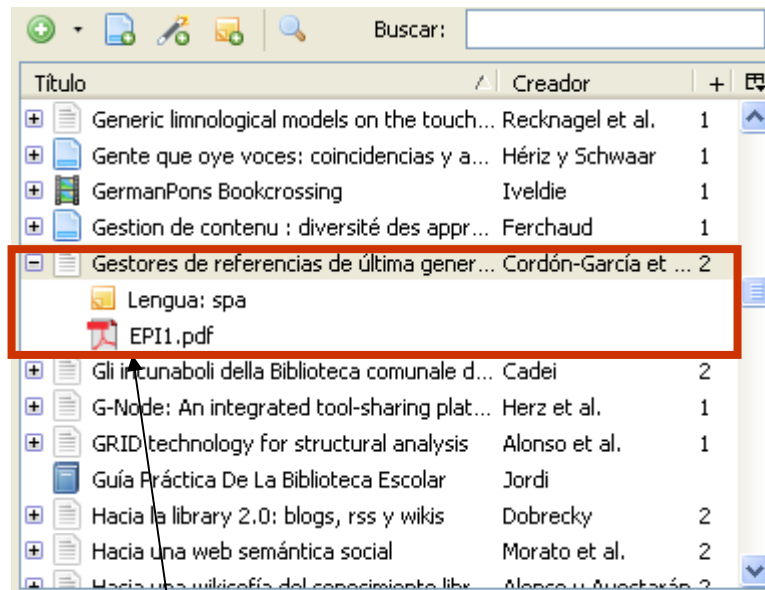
Buscar:

| Título | Creador | + |
|---|---|---|
| Generic limnological models on the touch... | Recknagel et al. | 1 |
| Gente que oye voces: coincidencias y a... | Hériz y Schwaar | 1 |
| GermanPons Bookcrossing | Iveldie | 1 |
| Gestion de contenu : diversité des appr... | Ferchaud | 1 |
| Gestores de referencias de última gener... | Cordón-García et ... | 2 |
| Lengua: spa | | |
| EPI1.pdf | | |
| Gli incunaboli della Biblioteca comunale d... | Cadei | 2 |
| G-Node: An integrated tool-sharing plat... | Herz et al. | 1 |
| GRID technology for structural analysis | Alonso et al. | 1 |
| Guía Práctica De La Biblioteca Escolar | Jordi | |
| Hacia la library 2.0: blogs, rss y wikis | Dobrecky | 2 |
| Hacia una web semántica social | Morato et al. | 2 |
| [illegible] | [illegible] | 2 |